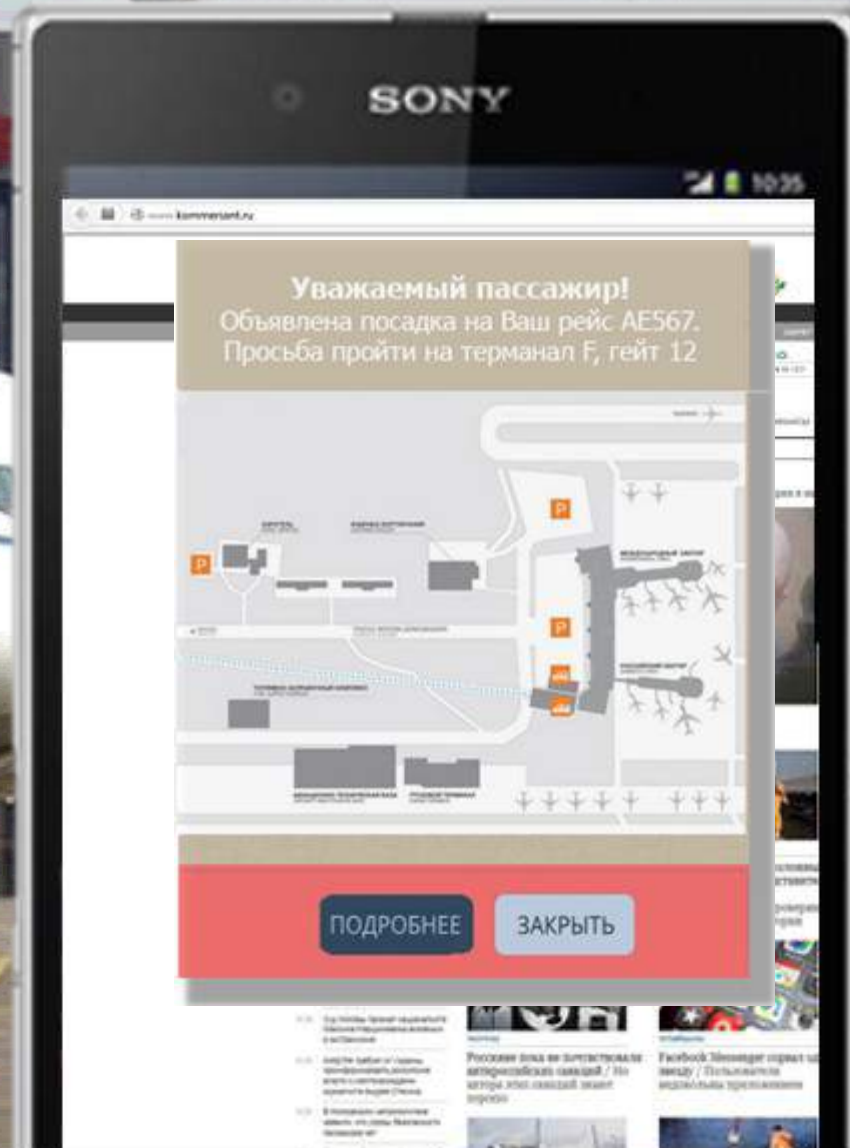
SONY

10:35

www.kommersant.ru

Уважаемый пассажир!
Объявлена посадка на Ваш рейс AE567.
Просьба пройти на терманал F, гейт 12

P

P

P

ПОДРОБНЕЕ

ЗАКРЫТЬ

Россияне пока не почувствовали антироссийских санкций / Но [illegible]

Facebook Messenger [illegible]